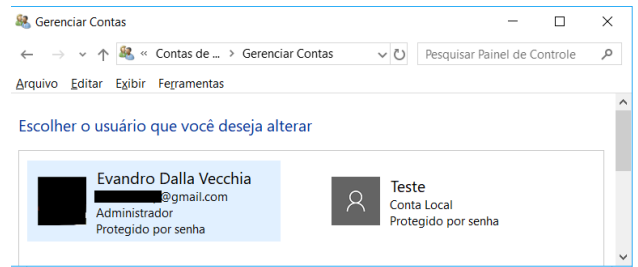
Gerenciar Contas

« Contas de ... › Gerenciar Contas

Pesquisar Painel de Controle

Arquivo Editar Exibir Ferramentas

Escolher o usuário que você deseja alterar

Evandro Dalla Vecchia
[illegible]@gmail.com
Administrador
Protegido por senha

Teste
Conta Local
Protegido por senha